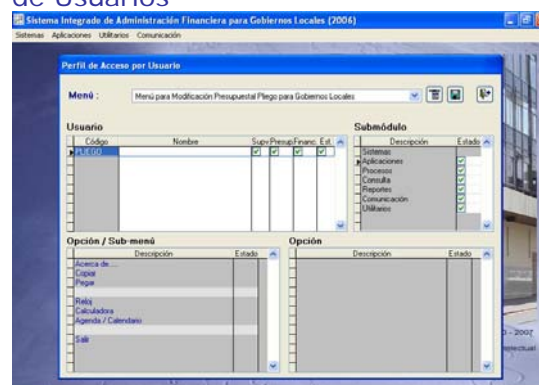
de Usuarios

Sistema Integrado de Administración Financiera para Gobiernos Locales (2006)

Sistemas Aplicaciones Utilitarios Comunicación

Perfil de Acceso por Usuario

Menú : Menú para Modificación Presupuestal Pliego para Gobiernos Locales

Usuario

| Código | Nombre | Supv. | Presup. | Financ. | Est. |
|---|---|---|---|---|---|
| PLIEGO | | ☑ | ☑ | ☑ | ☑ |

Submódulo

| Descripción | Estado |
|---|---|
| Sistemas | |
| Aplicaciones | ☑ |
| Procesos | ☑ |
| Consulta | ☑ |
| Reportes | ☑ |
| Comunicación | ☑ |
| Utilitarios | ☑ |

Opción / Sub-menú

| Descripción | Estado |
|---|---|
| Acerca de .... | |
| Copiar | |
| Pegar | |
| | |
| Reloj | |
| Calculadora | |
| Agenda / Calendario | |
| | |
| Salir | |

Opción

| Descripción | Estado |
|---|---|

- 2007
electual